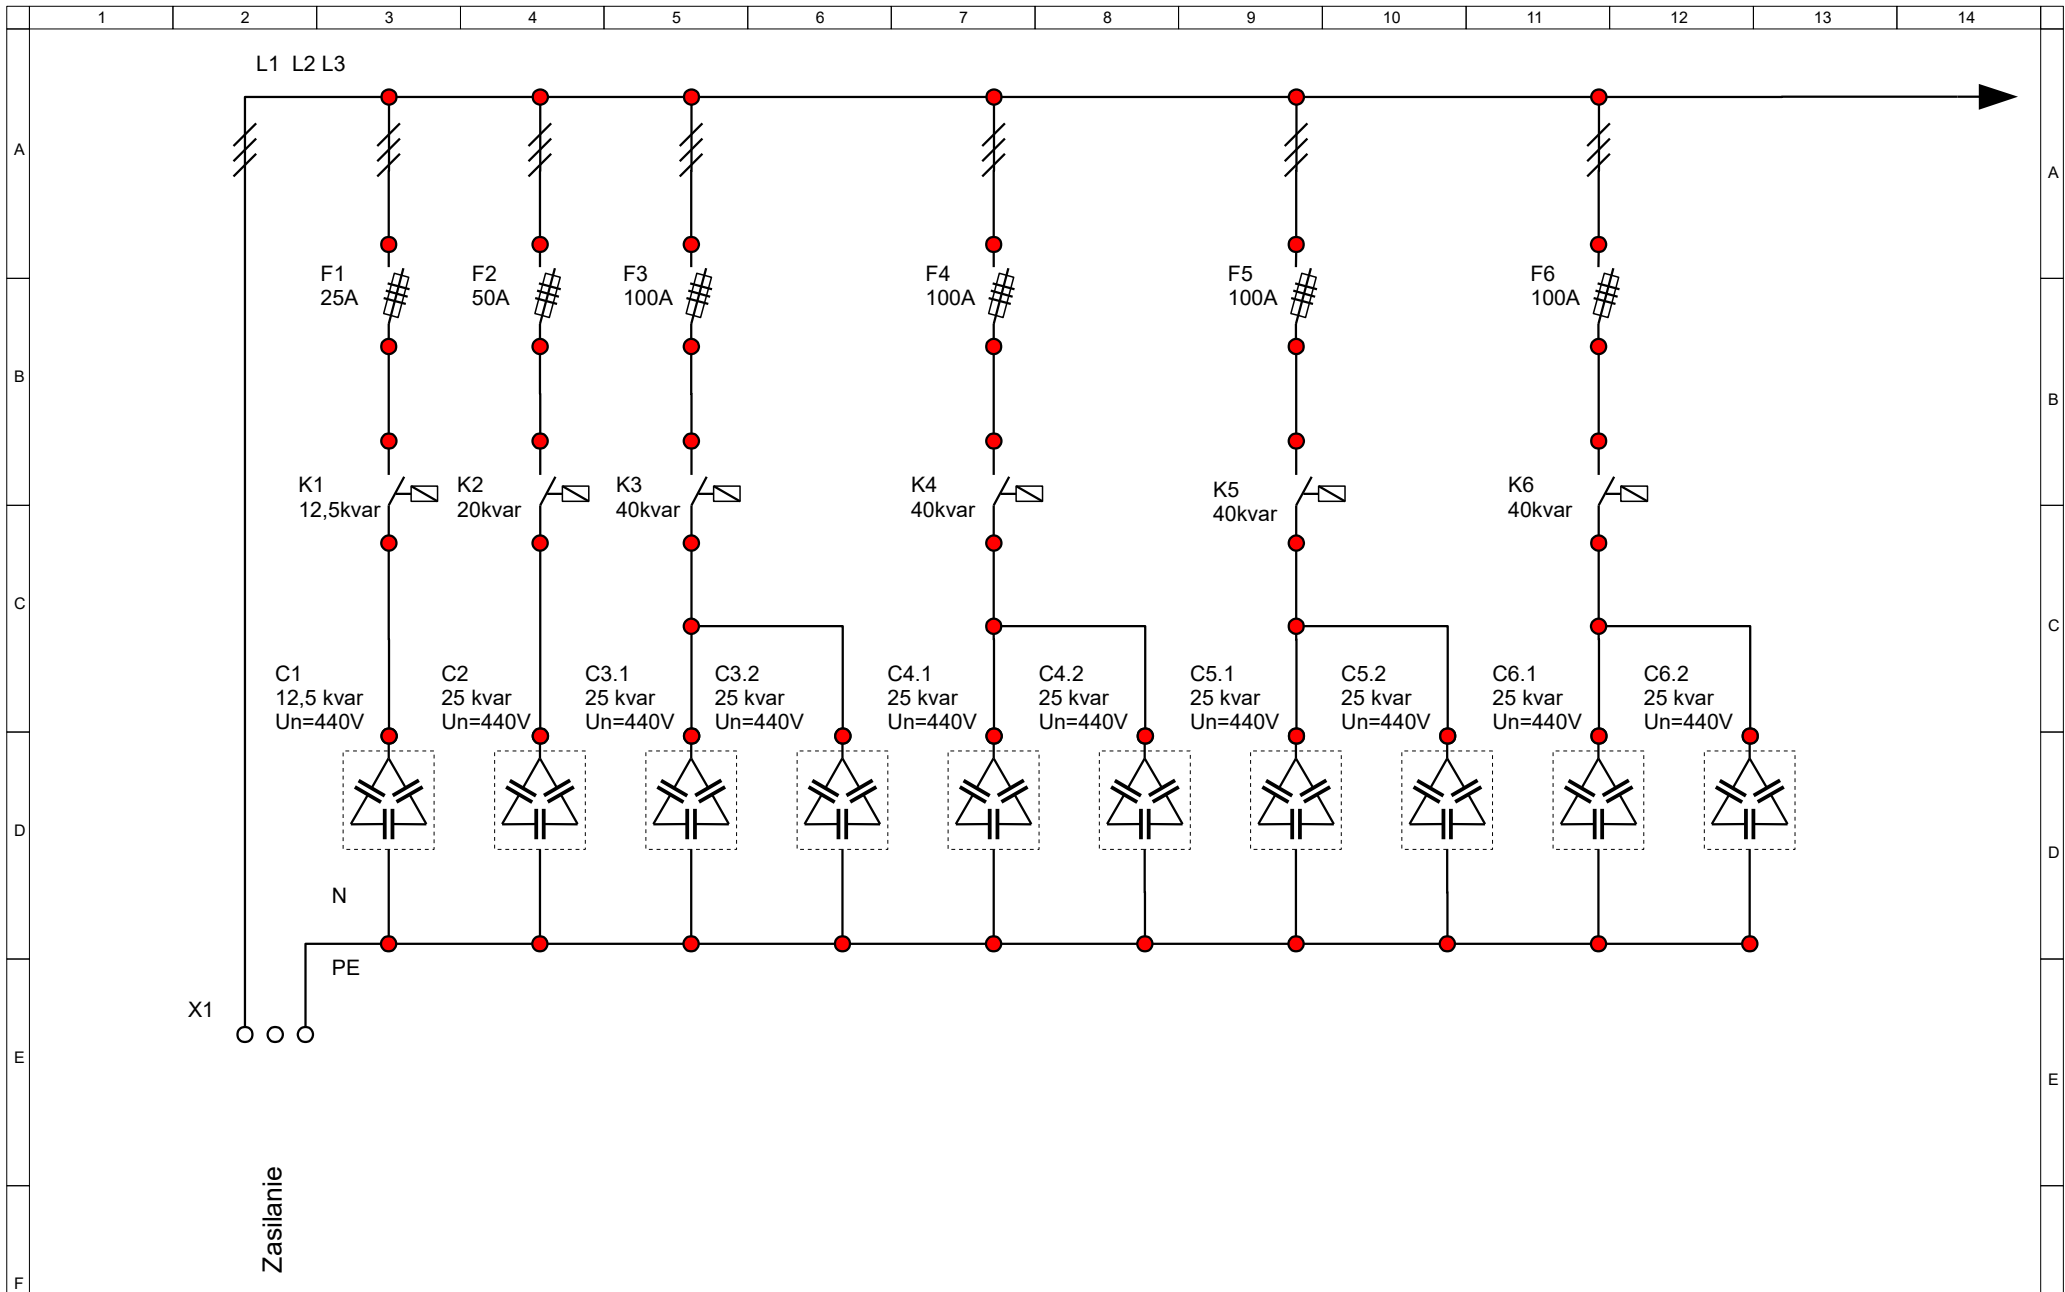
1 2 3 4 5 6 7 8 9 10 11 12 13 14

A B C D E F

L1 L2 L3

F1
25A

F2
50A

F3
100A

F4
100A

F5
100A

F6
100A

K1
12,5kvar

K2
20kvar

K3
40kvar

K4
40kvar

K5
40kvar

K6
40kvar

C1
12,5 kvar
Un=440V

C2
25 kvar
Un=440V

C3.1
25 kvar
Un=440V

C3.2
25 kvar
Un=440V

C4.1
25 kvar
Un=440V

C4.2
25 kvar
Un=440V

C5.1
25 kvar
Un=440V

C5.2
25 kvar
Un=440V

C6.1
25 kvar
Un=440V

C6.2
25 kvar
Un=440V

N

PE

X1

Zasilanie

A B C D E